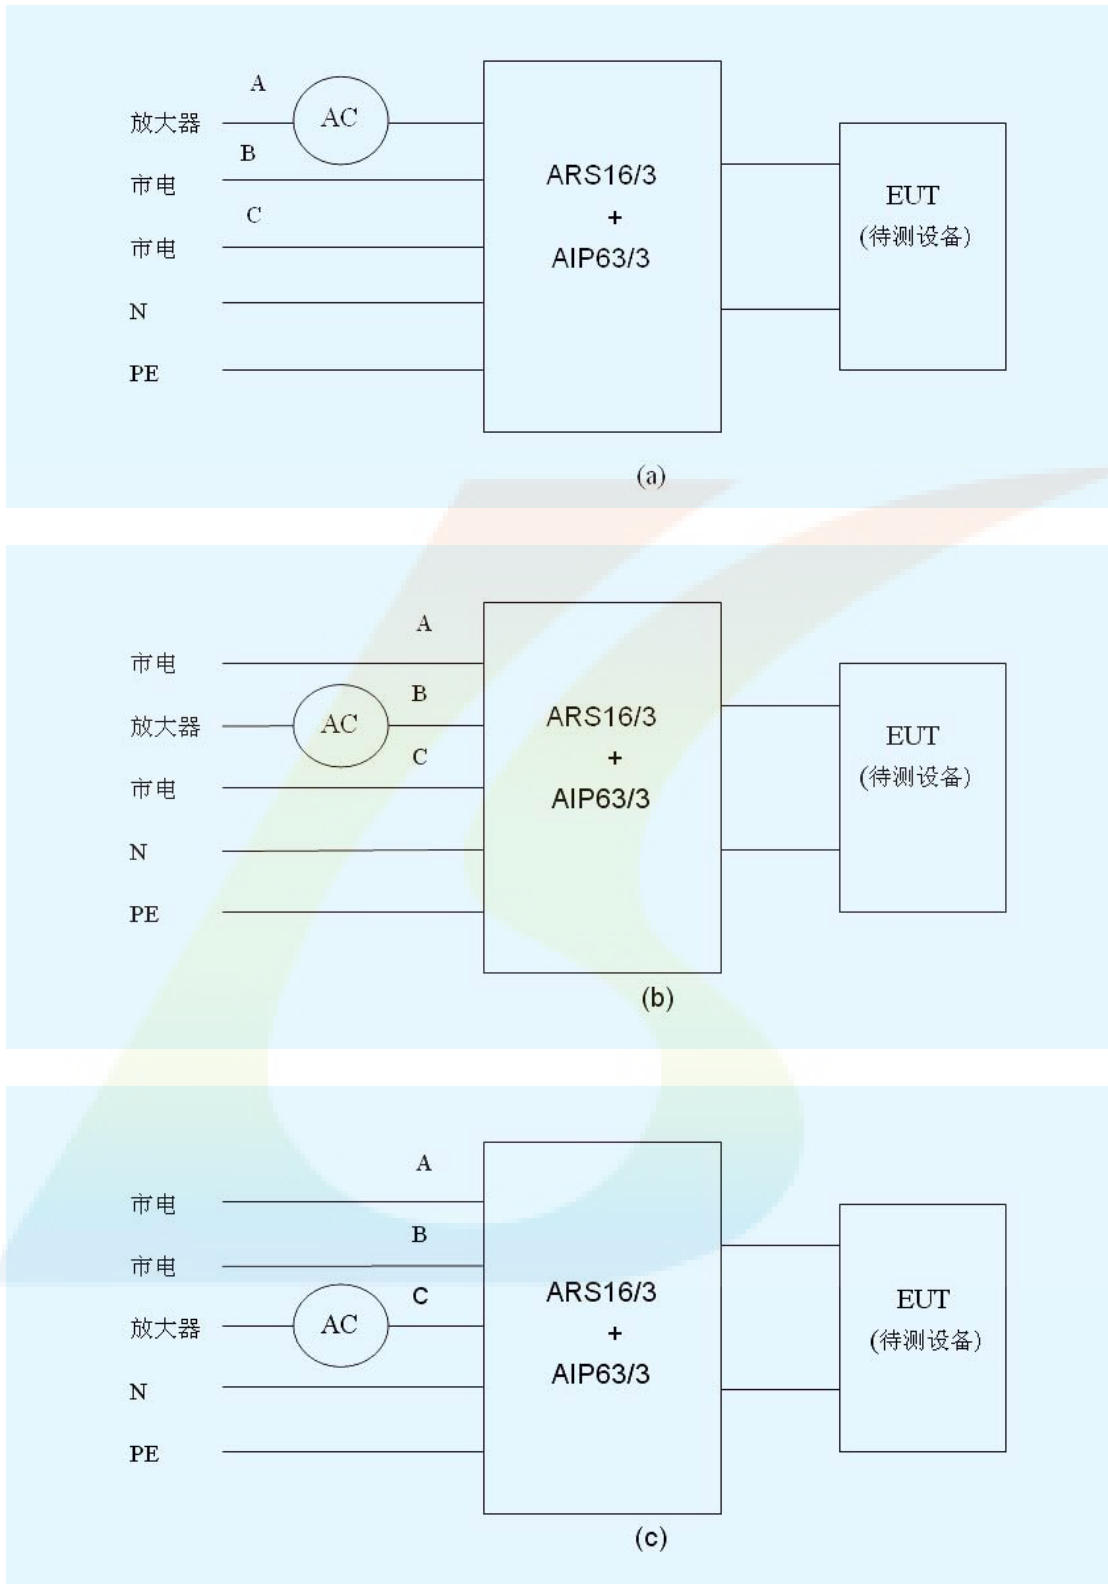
A
放大器
AC
B
市电
C
市电
N
PE
ARS16/3
+
AIP63/3
EUT
(待测设备)
(a)

A
市电
B
放大器
AC
C
市电
N
PE
ARS16/3
+
AIP63/3
EUT
(待测设备)
(b)

A
市电
B
市电
C
放大器
AC
N
PE
ARS16/3
+
AIP63/3
EUT
(待测设备)
(c)